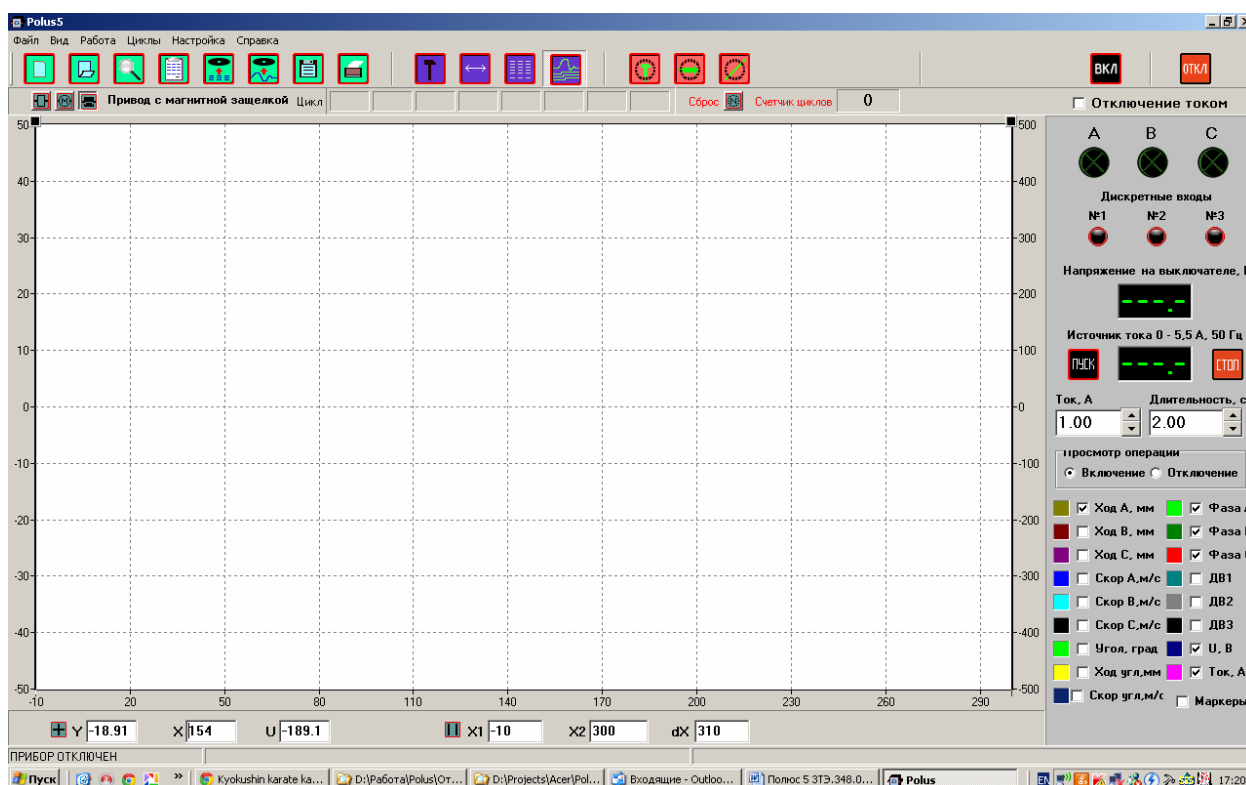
Polus5

Файл Вид Работа Циклы Настройка Справка

ВКЛ

ОТКЛ

Привод с магнитной защелкой Цикл

Сброс Счетчик циклов 0

Отключение током

50
40
30
20
10
0
-10
-20
-30
-40
-50

500
400
300
200
100
0
-100
-200
-300
-400
-500

-10 20 50 80 110 140 170 200 230 260 290

A B C

Дискретные входы

№1 №2 №3

Напряжение на выключателе, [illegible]

Источник тока 0 - 5,5 А, 50 Гц

ПУСК

СТОП

Ток, А

Длительность, с

1.00

2.00

Просмотр операции

Включение Отключение

Ход А, мм
Ход В, мм
Ход С, мм
Скор А,м/с
Скор В,м/с
Скор С,м/с
Угол, град
Ход угл,мм
Скор угл,м/с

Фаза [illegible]
Фаза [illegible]
Фаза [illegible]
ДВ1
ДВ2
ДВ3
U, В
Ток, А
Маркеры

Y -18.91 X 154 U -189.1

X1 -10 X2 300 dX 310

ПРИБОР ОТКЛЮЧЕН

Пуск

Kyokushin karate ka...

D:\Работа\Polus\От...

D:\Projects\Acer\Pol...

Входящие - Outloo...

Полюс 5 3ТЭ.348.0...

Polus

EN

17:20